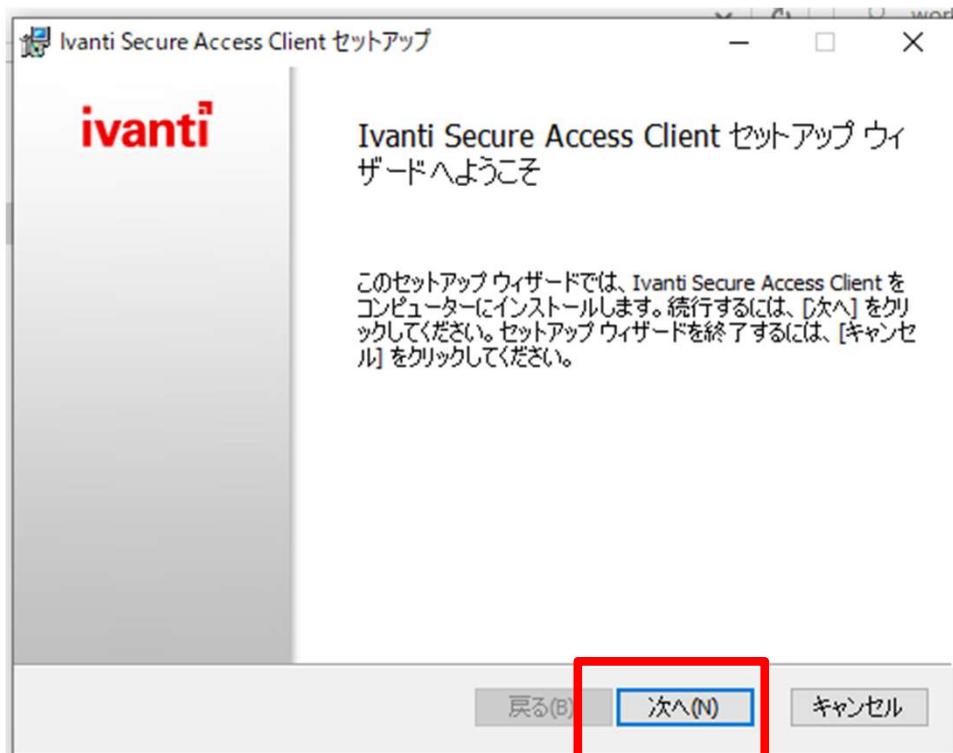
Ivanti Secure Access Client セットアップ

ivanti

Ivanti Secure Access Client セットアップ ウィザードへようこそ

このセットアップ ウィザードでは、Ivanti Secure Access Client をコンピューターにインストールします。続行するには、[次へ] をクリックしてください。セットアップ ウィザードを終了するには、[キャンセル] をクリックしてください。

戻る(B)

次へ(N)

キャンセル